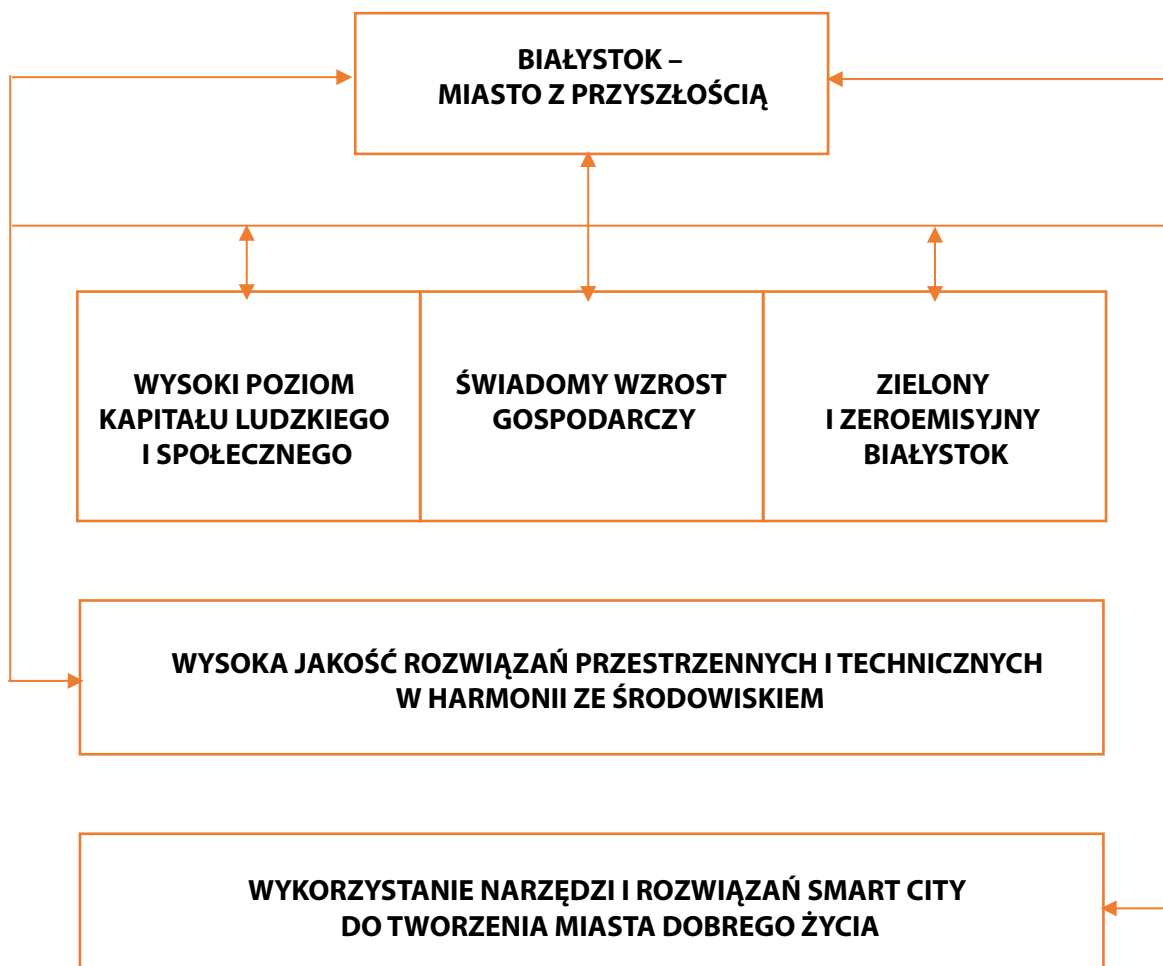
BIAŁYSTOK – MIASTO Z PRZYSZŁOŚCIĄ

WYSOKI POZIOM KAPITAŁU LUDZKIEGO I SPOŁECZNEGO

ŚWIADOMY WZROST GOSPODARCZY

ZIELONY I ZEROEMISYJNY BIAŁYSTOK

WYSOKA JAKOŚĆ ROZWIĄZAŃ PRZESTRZENNYCH I TECHNICZNYCH W HARMONII ZE ŚRODOWISKIEM

WYKORZYSTANIE NARZĘDZI I ROZWIĄZAŃ SMART CITY DO TWORZENIA MIASTA DOBREGO ŻYCIA